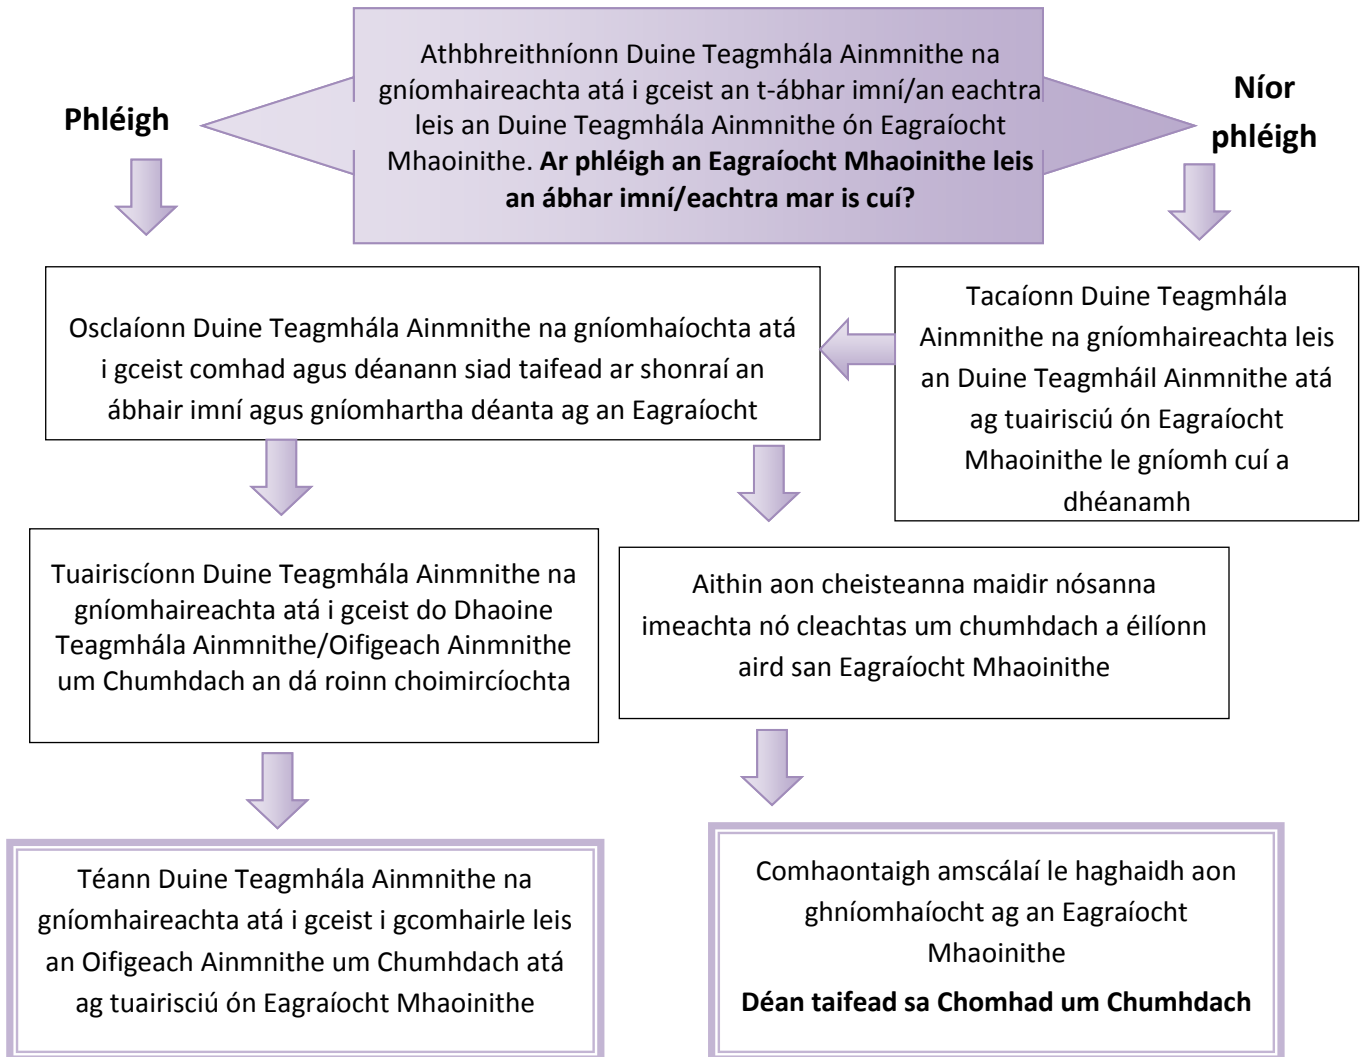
Phléigh

Athbhreithníonn Duine Teagmhála Ainmnithe na gníomhaireachta atá i gceist an t-ábhar imní/an eachtra leis an Duine Teagmhála Ainmnithe ón Eagraíocht Mhaoinithe. **Ar phléigh an Eagraíocht Mhaoinithe leis an ábhar imní/eachtra mar is cuí?**

Níor phléigh

Osclaíonn Duine Teagmhála Ainmnithe na gníomhaíochta atá i gceist comhad agus déanann siad taifead ar shonraí an ábhair imní agus gníomhartha déanta ag an Eagraíocht

Tacaíonn Duine Teagmhála Ainmnithe na gníomhaireachta leis an Duine Teagmháil Ainmnithe atá ag tuairisciú ón Eagraíocht Mhaoinithe le gníomh cuí a dhéanamh

Tuairiscíonn Duine Teagmhála Ainmnithe na gníomhaireachta atá i gceist do Dhaoine Teagmhála Ainmnithe/Oifigeach Ainmnithe um Chumhdach an dá roinn choimircíochta

Aithin aon cheisteanna maidir nósanna imeachta nó cleachtas um chumhdach a éilíonn aird san Eagraíocht Mhaoinithe

Téann Duine Teagmhála Ainmnithe na gníomhaireachta atá i gceist i gcomhairle leis an Oifigeach Ainmnithe um Chumhdach atá ag tuairisciú ón Eagraíocht Mhaoinithe

Comhaontaigh amscálaí le haghaidh aon ghníomhaíocht ag an Eagraíocht Mhaoinithe

**Déan taifead sa Chomhad um Chumhdach**